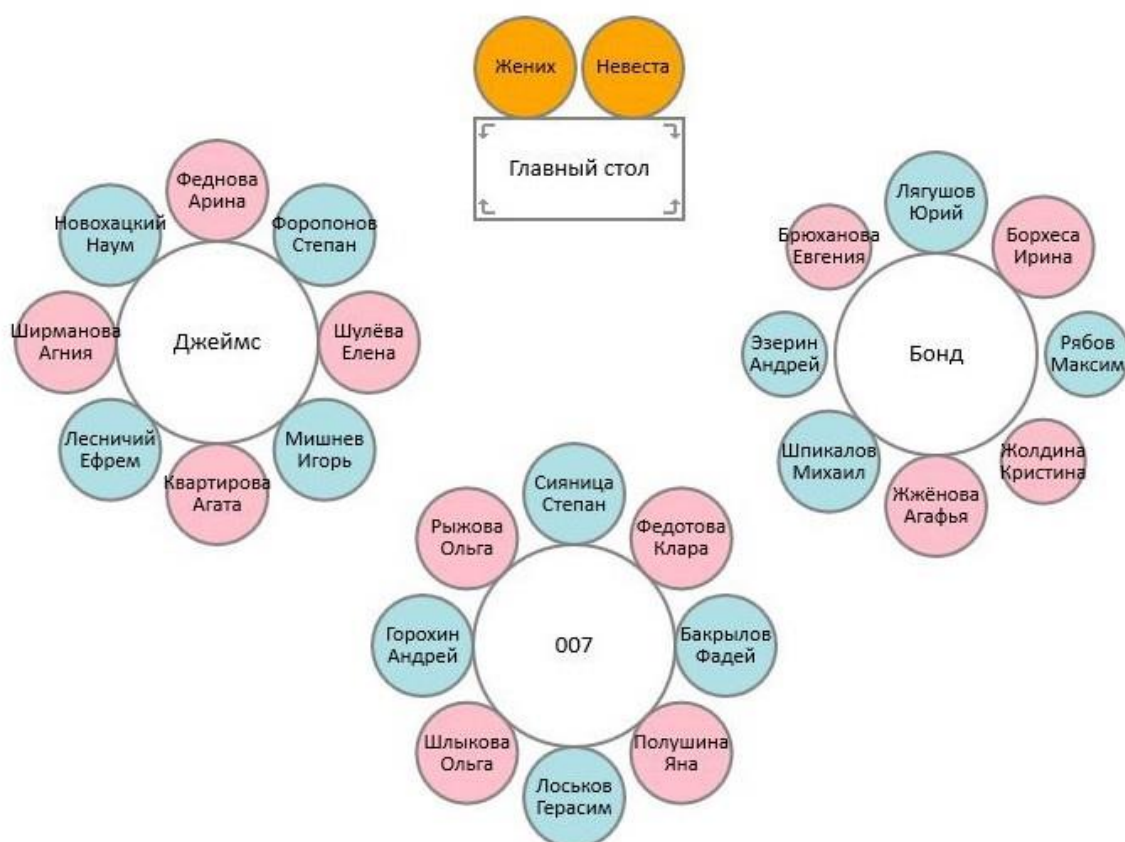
Жених Невеста

Главный стол

Феднова Арина

Новохацкий Наум

Форопонов Степан

Ширманова Агния

Джеймс

Шулёва Елена

Лесничий Ефрем

Мишнев Игорь

Квартирова Агата

Лягушов Юрий

Брюханова Евгения

Борхеса Ирина

Эзерин Андрей

Бонд

Рябов Максим

Шпикалов Михаил

Жолдина Кристина

Жжёнова Агафья

Сияница Степан

Рыжова Ольга

Федотова Клара

Горохин Андрей

007

Бакрылов Фадей

Шлыкова Ольга

Полушина Яна

Лоськов Герасим